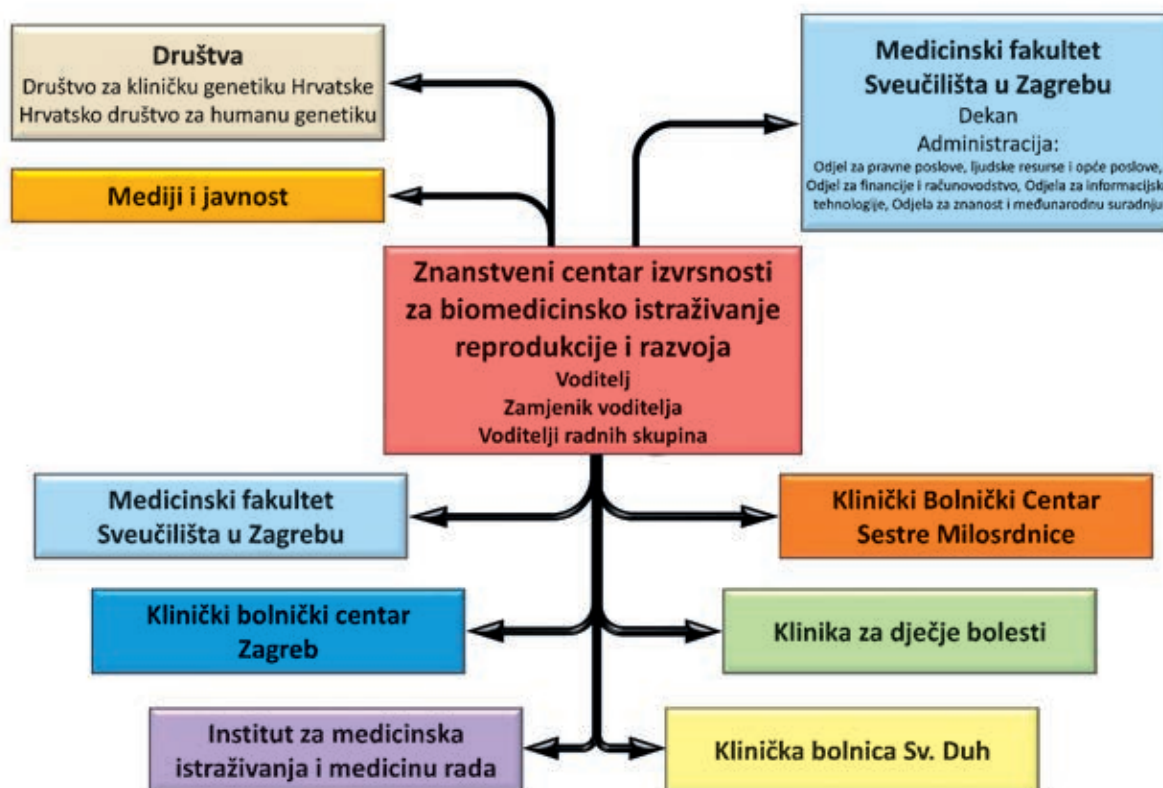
Društva
Društvo za kliničku genetiku Hrvatske
Hrvatsko društvo za humanu genetiku

Mediji i javnost

Medicinski fakultet Sveučilišta u Zagrebu
Dekan
Administracija:
Odjel za pravne poslove, ljudske resurse i opće poslove, Odjel za financije i računovodstvo, Odjela za informacijsk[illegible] tehnologije, Odjela za znanost i međunarodnu suradnj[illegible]

Znanstveni centar izvrsnosti za biomedicinsko istraživanje reprodukcije i razvoja
Voditelj
Zamjenik voditelja
Voditelji radnih skupina

Medicinski fakultet Sveučilišta u Zagrebu

Klinički Bolnički Centar Sestre Milosrdnice

Klinički bolnički centar Zagreb

Klinika za dječje bolesti

Institut za medicinska istraživanja i medicinu rada

Klinička bolnica Sv. Duh